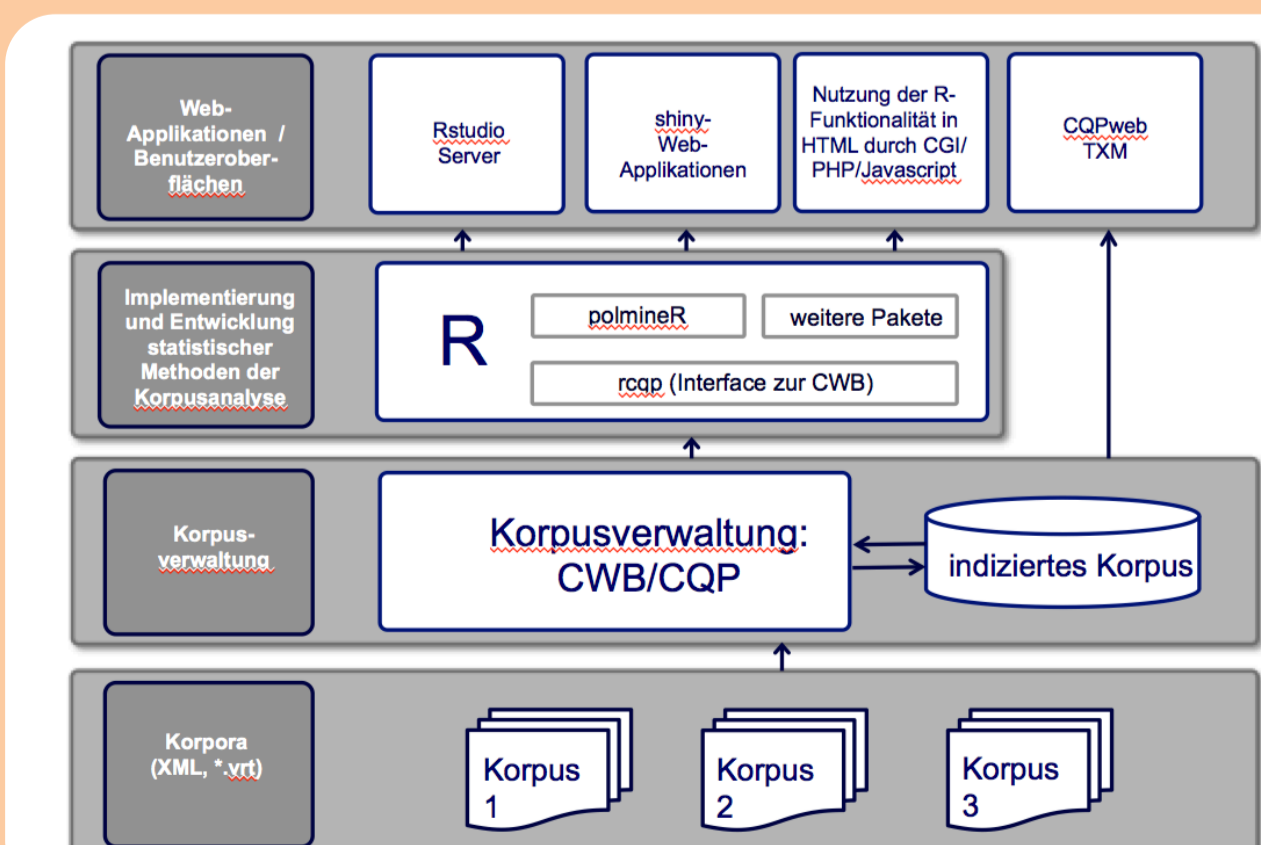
Web-Applikationen / Benutzeroberflächen

Rstudio Server

shiny-Web-Applikationen

Nutzung der R-Funktionalität in HTML durch CGI/PHP/Javascript

CQPweb TXM

Implementierung und Entwicklung statistischer Methoden der Korpusanalyse

R

polmineR

weitere Pakete

rcqp (Interface zur CWB)

Korpus-verwaltung

Korpusverwaltung: CWB/CQP

indiziertes Korpus

Korpora (XML, *.vrt)

Korpus 1

Korpus 2

Korpus 3